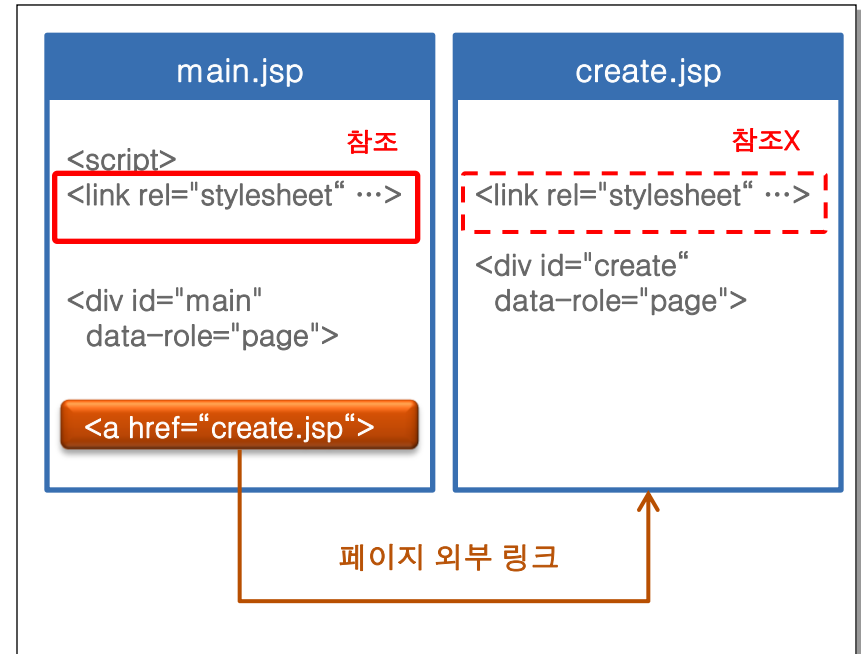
main.jsp

참조

<script>
<link rel="stylesheet“ …>

<div id="main" data-role="page">

<a href=“create.jsp“>

create.jsp

참조X

<link rel="stylesheet“ …>

<div id="create“ data-role="page">

페이지 외부 링크